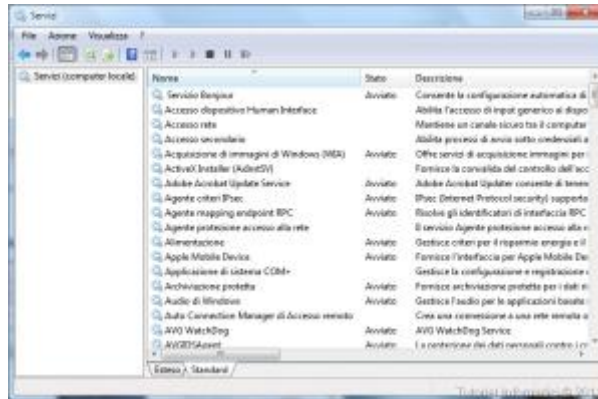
Servizi

File Azione Visualizza ?

Servizi (computer locale)

| Nome | Stato | Descrizione |
|---|---|---|
| Servizio Bonjour | Avviato | Consente la configurazione automatica di |
| Accesso dispositivo Human Interface | | Abilita l'accesso di input generico ai dispo |
| Accesso rete | | Mantiene un canale sicuro tra il computer |
| Accesso secondario | | Abilita processi di avvio sotto credenziali a |
| Acquisizione di immagini di Windows (WIA) | Avviato | Offre servizi di acquisizione immagini per |
| ActiveX Installer (AxInstSV) | | Fornisce la convalida del controllo dell'acc |
| Adobe Acrobat Update Service | Avviato | Adobe Acrobat Updater consente di tener |
| Agente criteri IPsec | Avviato | IPsec (Internet Protocol security) supporta |
| Agente mapping endpoint RPC | Avviato | Risolve gli identificatori di interfaccia RPC |
| Agente protezione accesso alla rete | | Il servizio Agente protezione accesso alla r |
| Alimentazione | Avviato | Gestisce criteri per il risparmio energia e il |
| Apple Mobile Device | Avviato | Fornisce l'interfaccia per Apple Mobile De |
| Applicazione di sistema COM+ | | Gestisce la configurazione e registrazione |
| Archiviazione protetta | Avviato | Fornisce archiviazione protetta per i dati ri |
| Audio di Windows | Avviato | Gestisce l'audio per le applicazioni basate |
| Auto Connection Manager di Accesso remoto | | Crea una connessione a una rete remota o |
| AVG WatchDog | Avviato | AVG WatchDog Service |
| AVGIDSAgent | Avviato | La protezione dei dati personali contro i c |

Esteso / Standard /

Tutorial informatici © 201